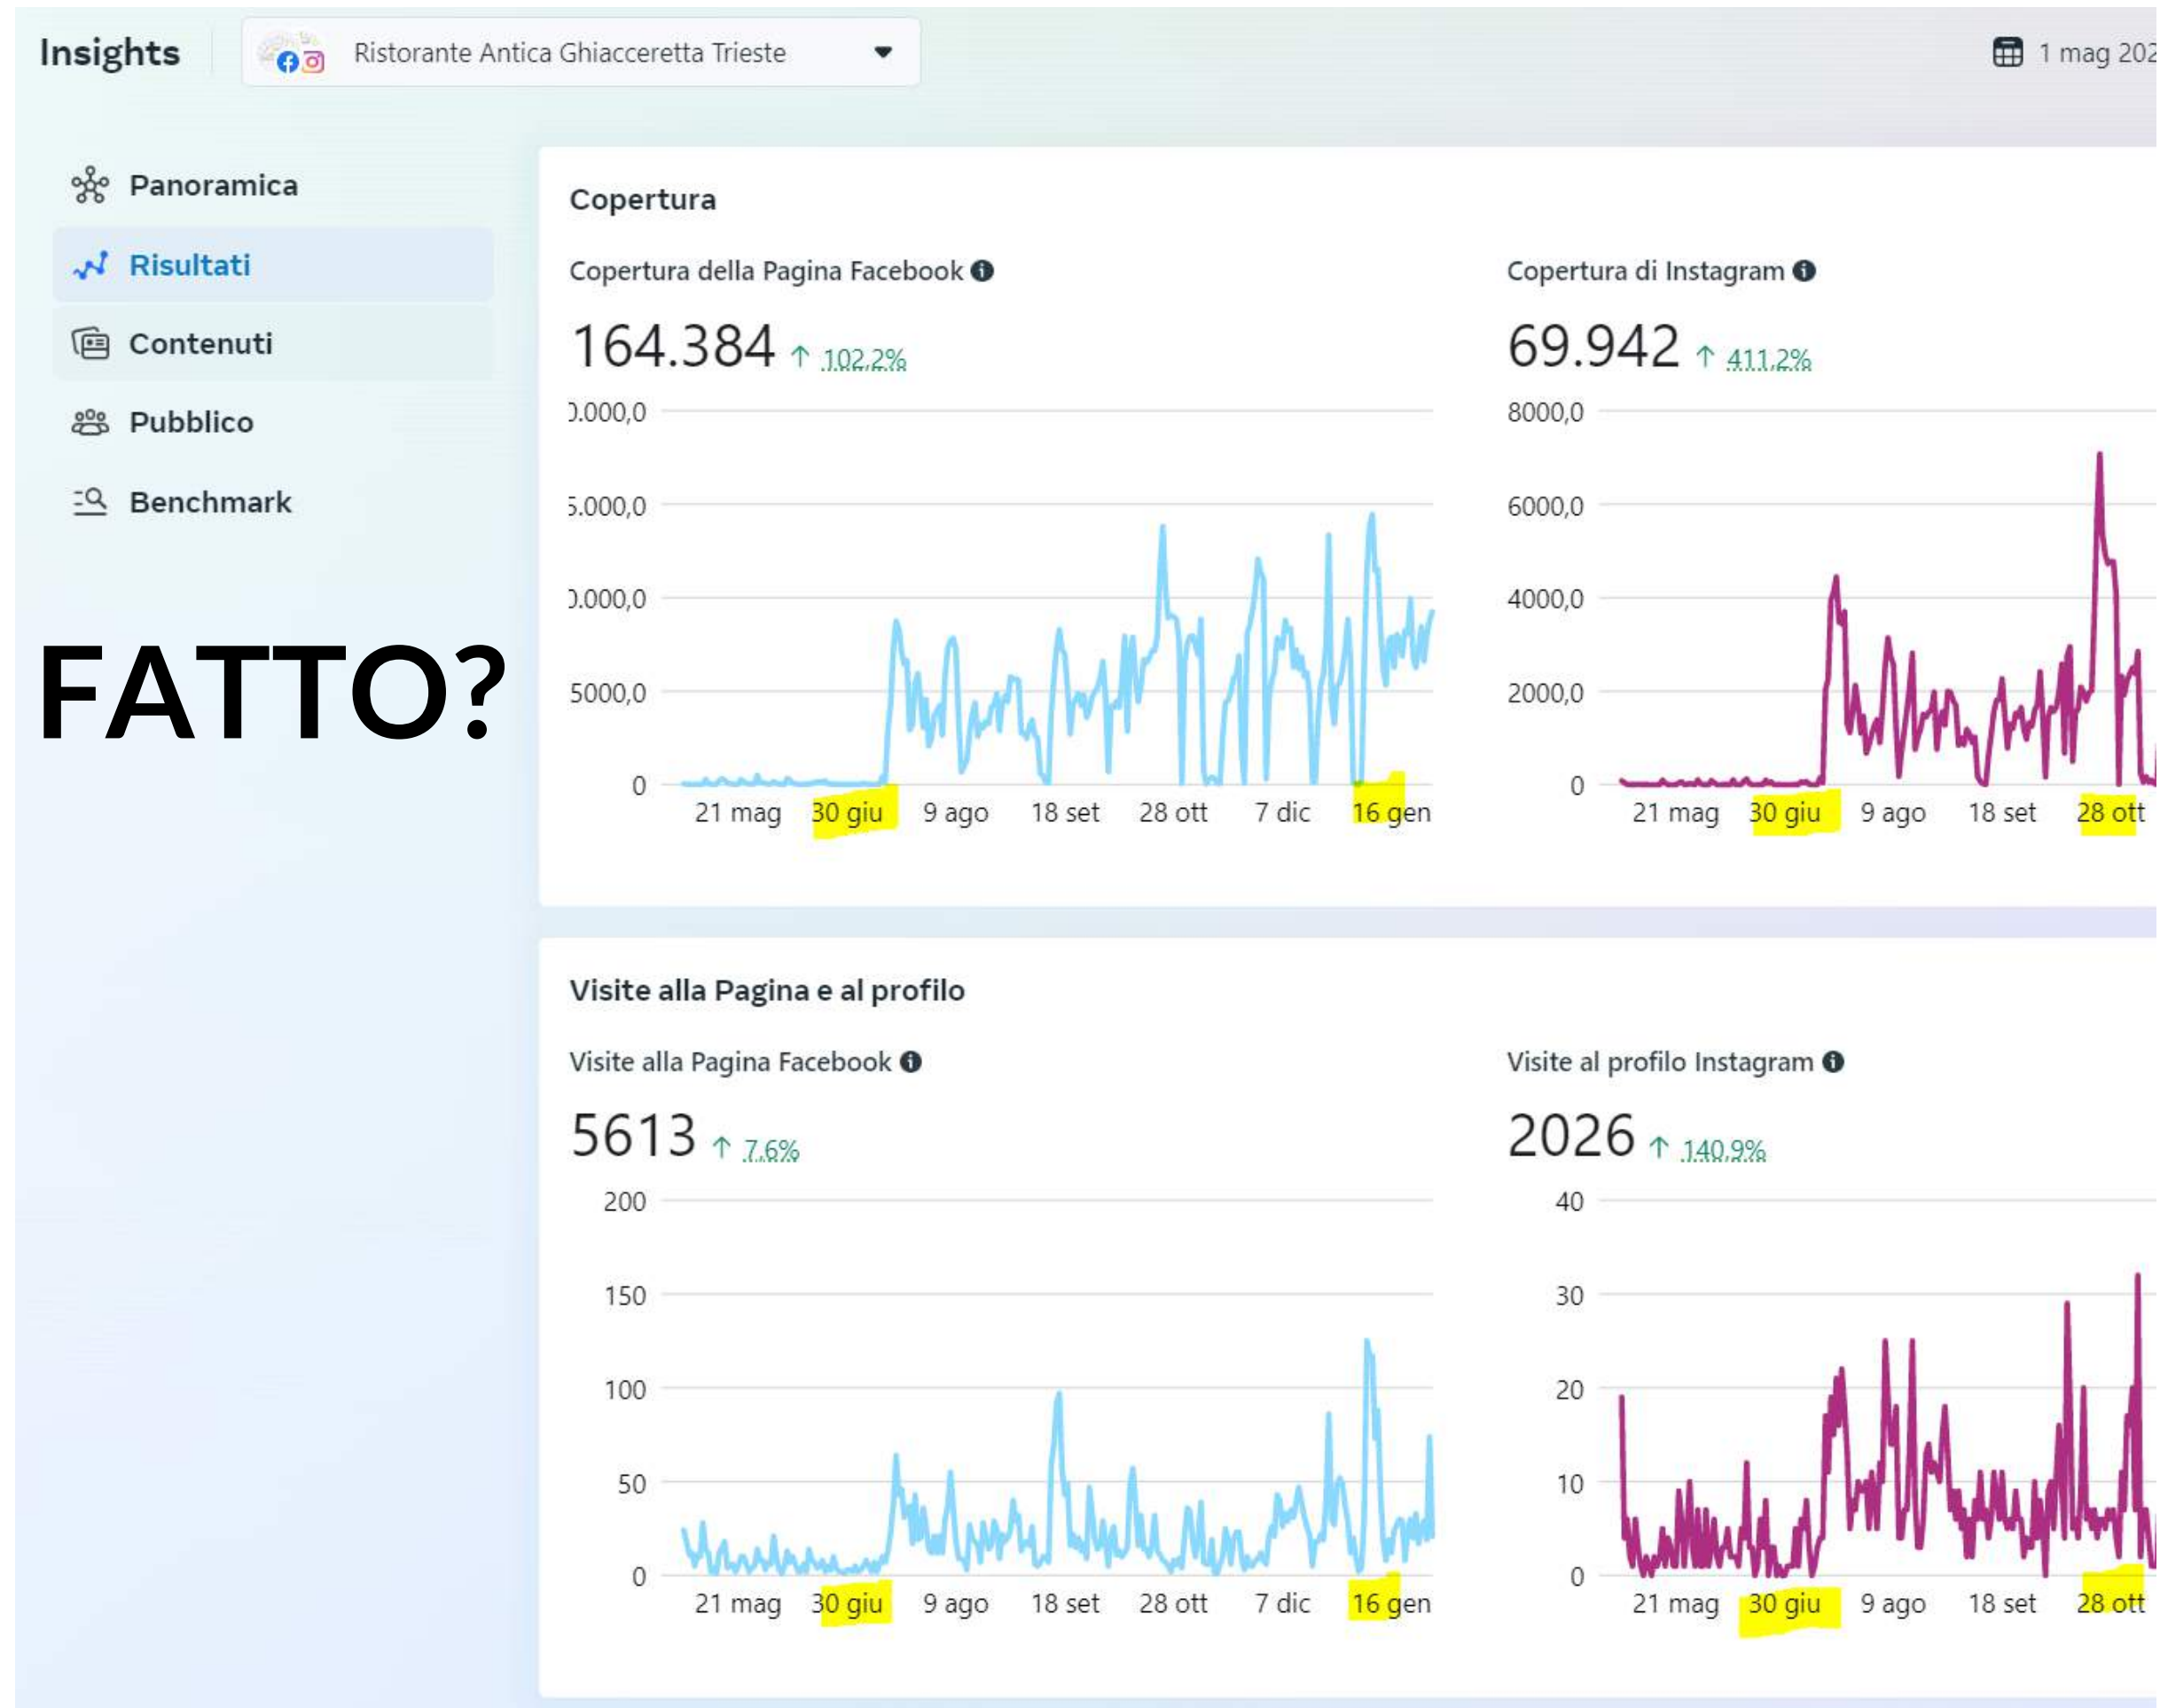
Insights

Ristorante Antica Ghiacceretta Trieste

1 mag 202

Panoramica

Risultati

Contenuti

Pubblico

Benchmark

FATTO?

Copertura

Copertura della Pagina Facebook

164.384 ↑ 102,2%

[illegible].000,0
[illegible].000,0
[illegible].000,0
5000,0
0

21 mag 30 giu 9 ago 18 set 28 ott 7 dic 16 gen

Copertura di Instagram

69.942 ↑ 411,2%

8000,0
6000,0
4000,0
2000,0
0

21 mag 30 giu 9 ago 18 set 28 ott

Visite alla Pagina e al profilo

Visite alla Pagina Facebook

5613 ↑ 7,6%

200
150
100
50
0

21 mag 30 giu 9 ago 18 set 28 ott 7 dic 16 gen

Visite al profilo Instagram

2026 ↑ 140,9%

40
30
20
10
0

21 mag 30 giu 9 ago 18 set 28 ott